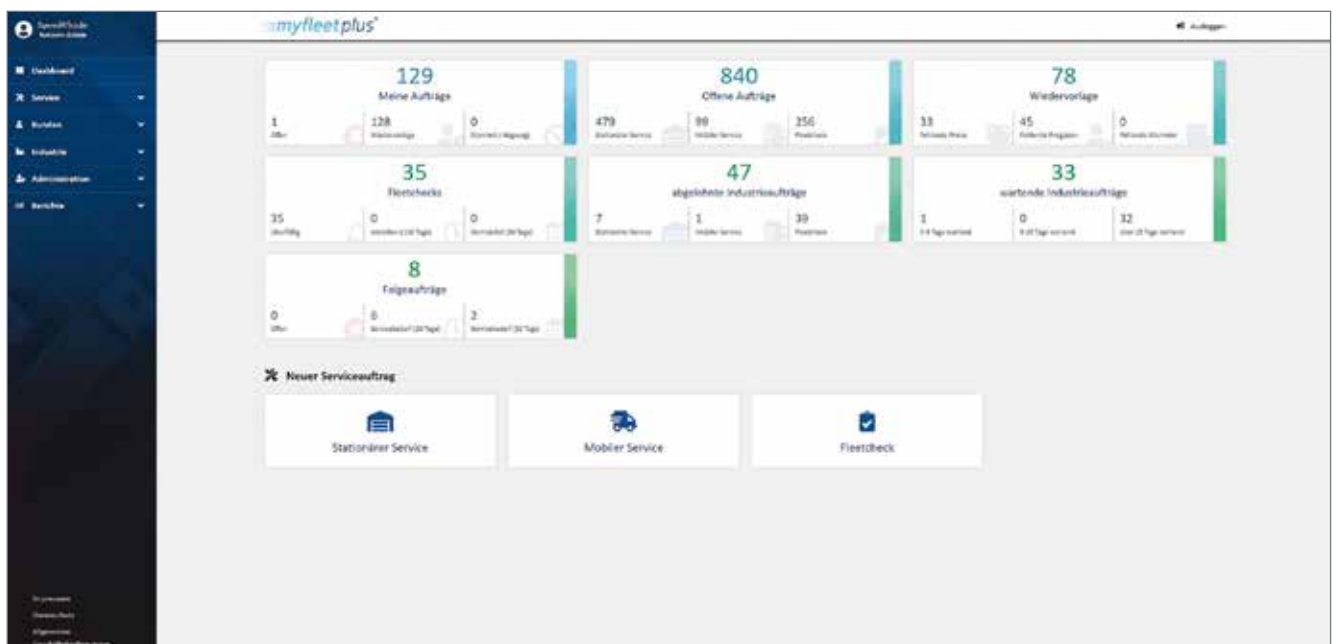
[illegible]

Dashboard
Service
Kunden
Industrie
Administration
Berichte

myfleetplus

Ausloggen

129
Meine Aufträge
1
Offen
128
Wiedervorlage
0
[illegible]

840
Offene Aufträge
479
Stationärer Service
99
Mobiler Service
256
Fleetcheck

78
Wiedervorlage
33
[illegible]
45
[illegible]
0
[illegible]

35
Fleetchecks
35
Überfällig
0
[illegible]
0
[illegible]

47
abgelehnte Industrieaufträge
7
Stationärer Service
1
Mobiler Service
39
Fleetcheck

33
wartende Industrieaufträge
1
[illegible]
0
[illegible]
32
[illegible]

8
Folgeaufträge
0
Offen
6
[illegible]
2
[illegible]

Neuer Serviceauftrag

Stationärer Service

Mobiler Service

Fleetcheck

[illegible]
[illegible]
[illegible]
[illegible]